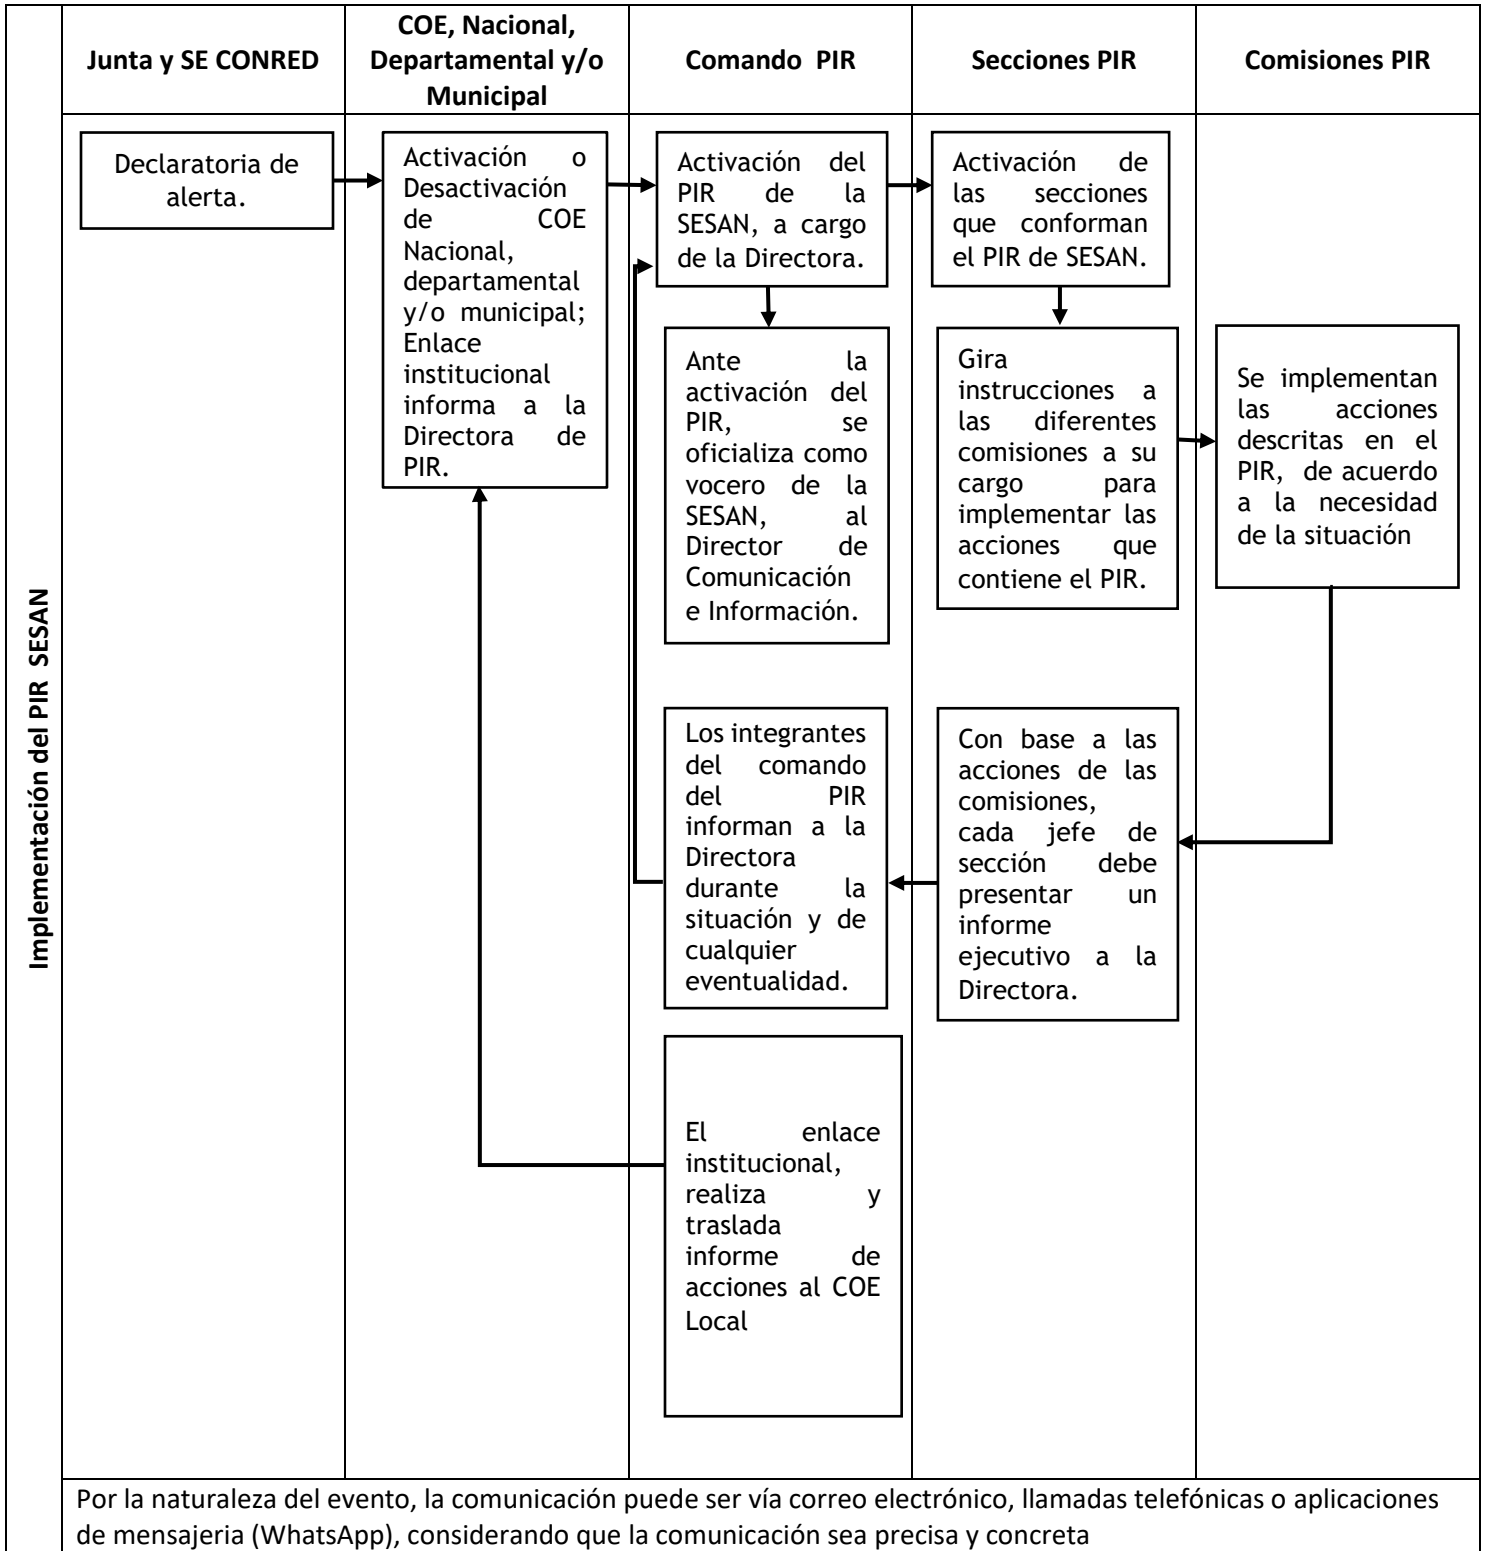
Implementación del PIR SESAN

| Junta y SE CONRED | COE, Nacional, Departamental y/o Municipal | Comando PIR | Secciones PIR | Comisiones PIR |
|---|---|---|---|---|
| Declaratoria de alerta. | Activación o Desactivación de COE Nacional, departamental y/o municipal; Enlace institucional informa a la Directora de PIR. | Activación del PIR de la SESAN, a cargo de la Directora. | Activación de las secciones que conforman el PIR de SESAN. | |
| | | Ante la activación del PIR, se oficializa como vocero de la SESAN, al Director de Comunicación e Información. | Gira instrucciones a las diferentes comisiones a su cargo para implementar las acciones que contiene el PIR. | Se implementan las acciones descritas en el PIR, de acuerdo a la necesidad de la situación |
| | | Los integrantes del comando del PIR informan a la Directora durante la situación y de cualquier eventualidad. | Con base a las acciones de las comisiones, cada jefe de sección debe presentar un informe ejecutivo a la Directora. | |
| | | El enlace institucional, realiza y traslada informe de acciones al COE Local | | |

Por la naturaleza del evento, la comunicación puede ser vía correo electrónico, llamadas telefónicas o aplicaciones de mensajeria (WhatsApp), considerando que la comunicación sea precisa y concreta